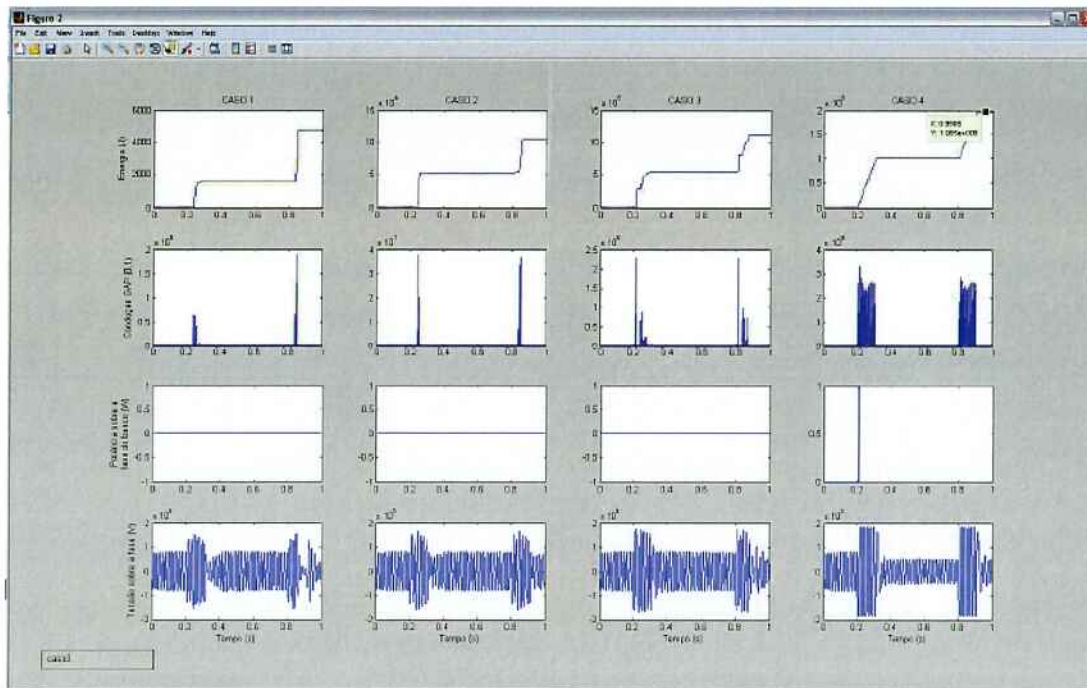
Figure 2

File Edit View Insert Tools Desktop Window Help

CASO 1

6000
4000
2000
0
Energia (J)
0 0.2 0.4 0.6 0.8 1

CASO 2

$x 10^4$
15
10
5
0
0 0.2 0.4 0.6 0.8 1

CASO 3

$x 10^4$
15
10
5
0
0 0.2 0.4 0.6 0.8 1

CASO 4

$x 10^5$
2
1.5
1
0.5
0
X: 0.9985
Y: 1.005e+005
0 0.2 0.4 0.6 0.8 1

$x 10^6$
2
1.5
1
0.5
0
Condição SAP (0,1)
0 0.2 0.4 0.6 0.8 1

$x 10^7$
4
3
2
1
0
0 0.2 0.4 0.6 0.8 1

$x 10^6$
2.5
2
1.5
1
0.5
0
0 0.2 0.4 0.6 0.8 1

$x 10^6$
4
3
2
1
0
0 0.2 0.4 0.6 0.8 1

1
0.5
0
-0.5
-1
Posição sobre a fase do bloco [A]
0 0.2 0.4 0.6 0.8 1

1
0.5
0
-0.5
-1
0 0.2 0.4 0.6 0.8 1

1
0.5
0
-0.5
-1
0 0.2 0.4 0.6 0.8 1

1
0.5
0
0 0.2 0.4 0.6 0.8 1

$x 10^5$
2
1
0
-1
-2
Tensão sobre a fase (V)
0 0.2 0.4 0.6 0.8 1
Tempo (s)

$x 10^5$
2
1
0
-1
-2
0 0.2 0.4 0.6 0.8 1
Tempo (s)

$x 10^5$
2
1
0
-1
-2
0 0.2 0.4 0.6 0.8 1
Tempo (s)

$x 10^5$
2
1
0
-1
-2
0 0.2 0.4 0.6 0.8 1
Tempo (s)

caso4